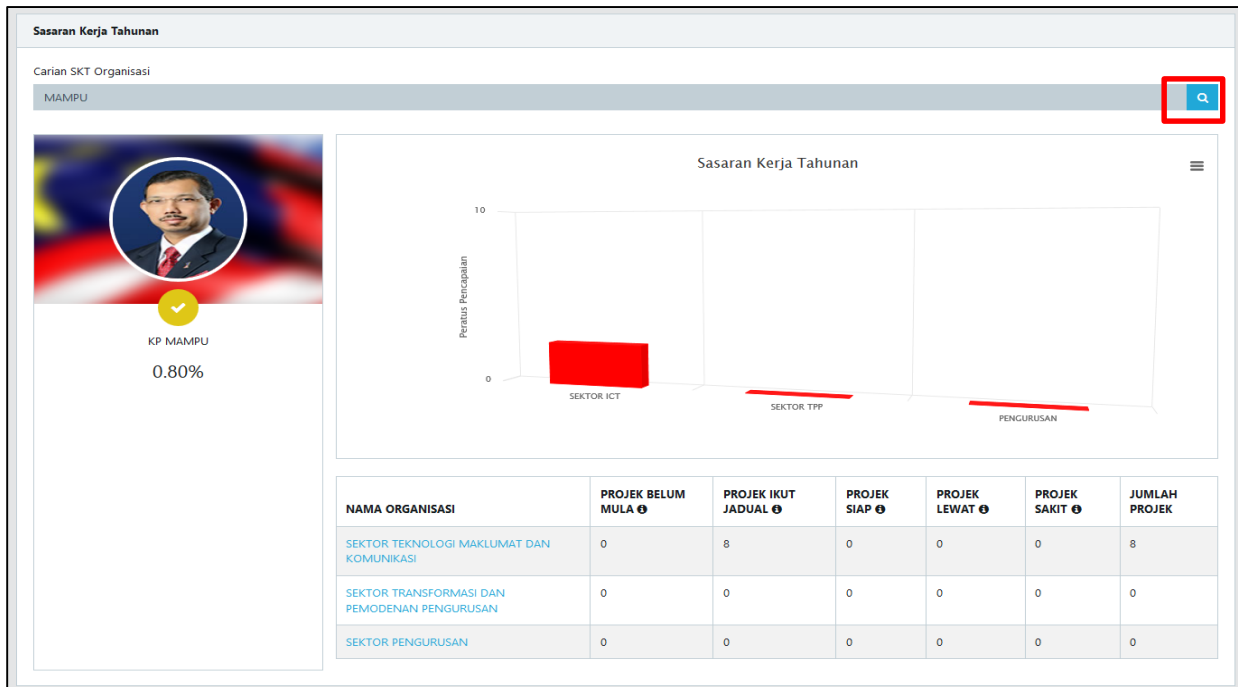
Sasaran Kerja Tahunan

Carian SKT Organisasi

MAMPU

KP MAMPU

0.80%

Sasaran Kerja Tahunan

10

Peratus Pencapaian

0

SEKTOR ICT

SEKTOR TPP

PENGURUSAN

| NAMA ORGANISASI | PROJEK BELUM MULA | PROJEK IKUT JADUAL | PROJEK SIAP | PROJEK LEWAT | PROJEK SAKIT | JUMLAH PROJEK |
|---|---|---|---|---|---|---|
| SEKTOR TEKNOLOGI MAKLUMAT DAN KOMUNIKASI | 0 | 8 | 0 | 0 | 0 | 8 |
| SEKTOR TRANSFORMASI DAN PEMODENAN PENGURUSAN | 0 | 0 | 0 | 0 | 0 | 0 |
| SEKTOR PENGURUSAN | 0 | 0 | 0 | 0 | 0 | 0 |